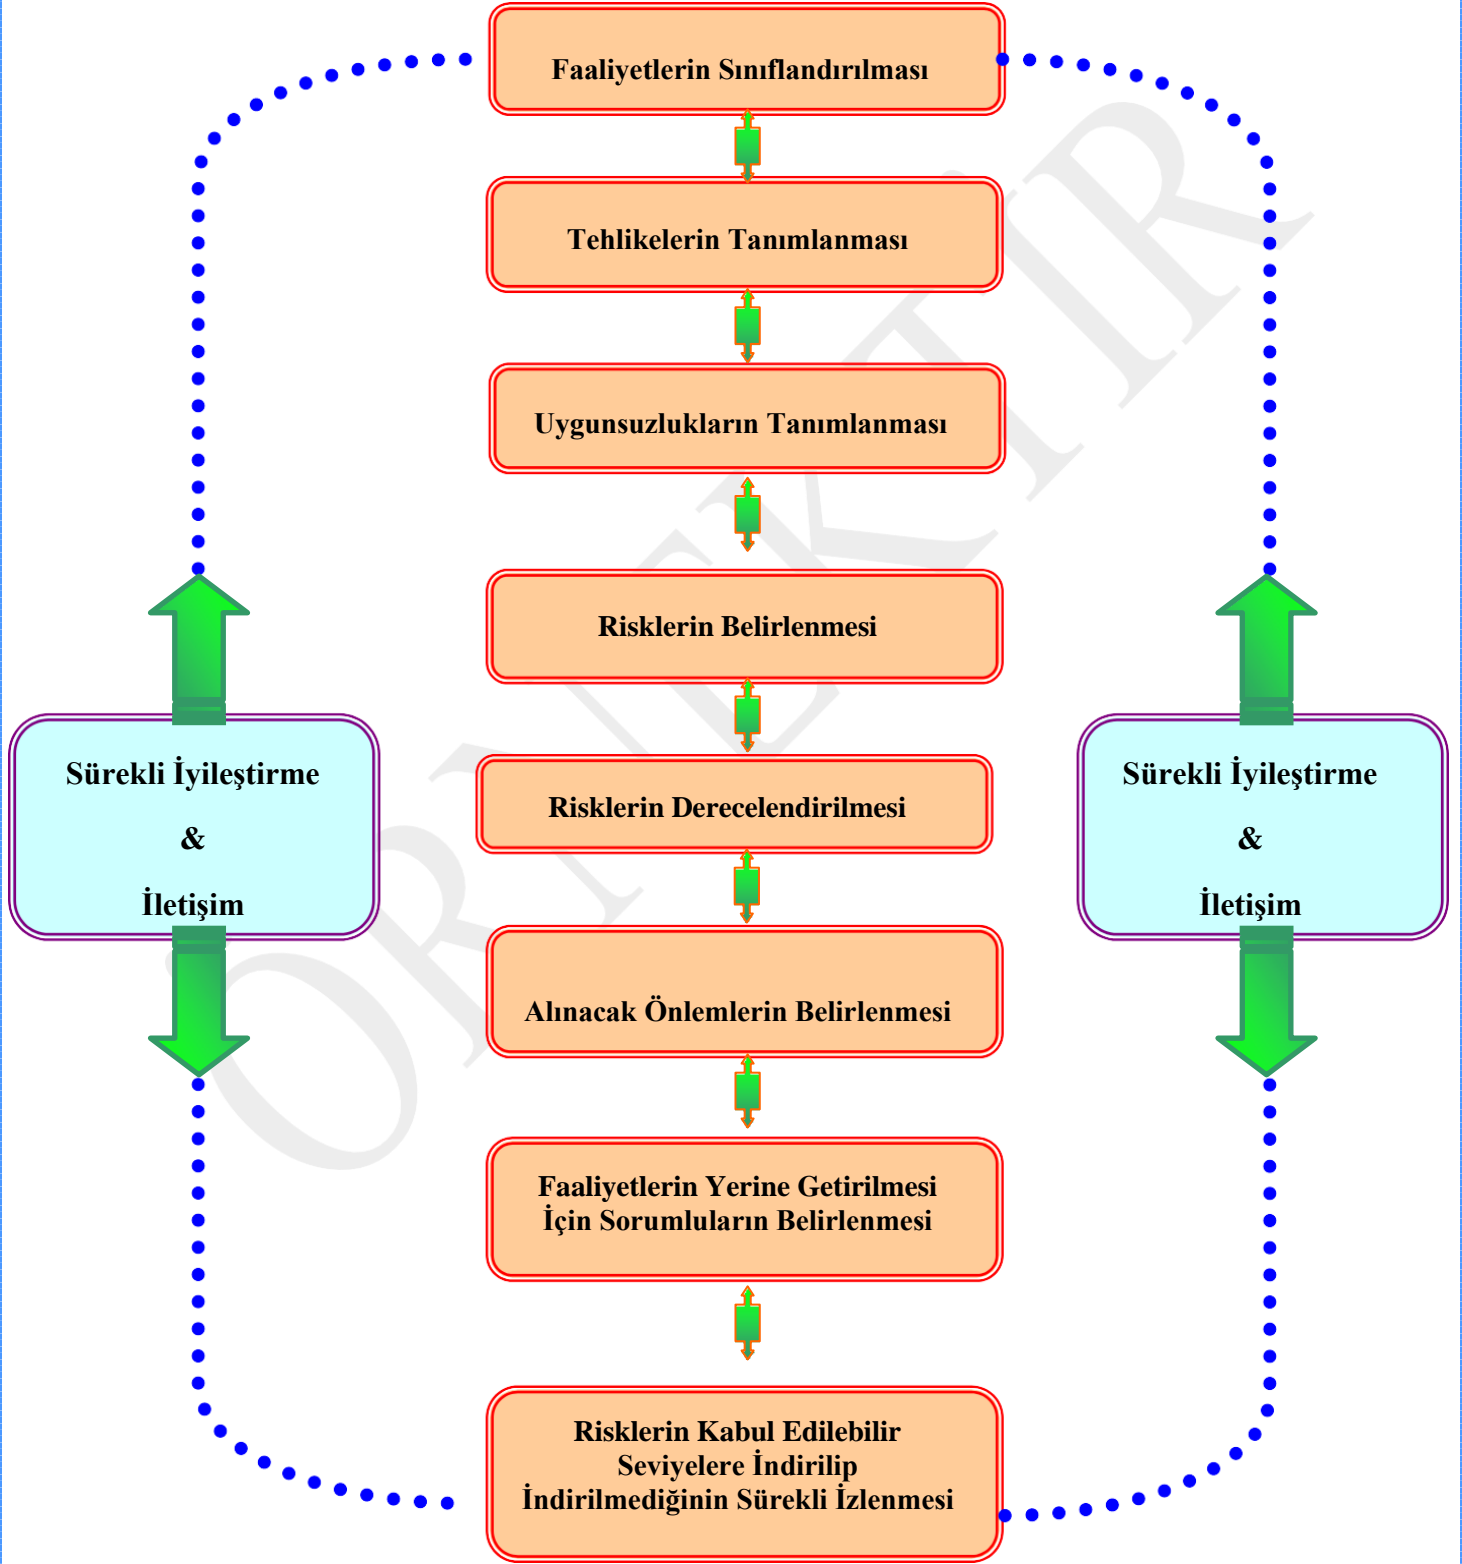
Faaliyetlerin Sınıflandırılması

Tehlikelerin Tanımlanması

Uygunsuzlukların Tanımlanması

Risklerin Belirlenmesi

Risklerin Derecelendirilmesi

Alınacak Önlemlerin Belirlenmesi

Faaliyetlerin Yerine Getirilmesi İçin Sorumluların Belirlenmesi

Risklerin Kabul Edilebilir Seviyelere İndirilip İndirilmediğinin Sürekli İzlenmesi

Sürekli İyileştirme

&

İletişim

Sürekli İyileştirme

&

İletişim

ORTAK TİR